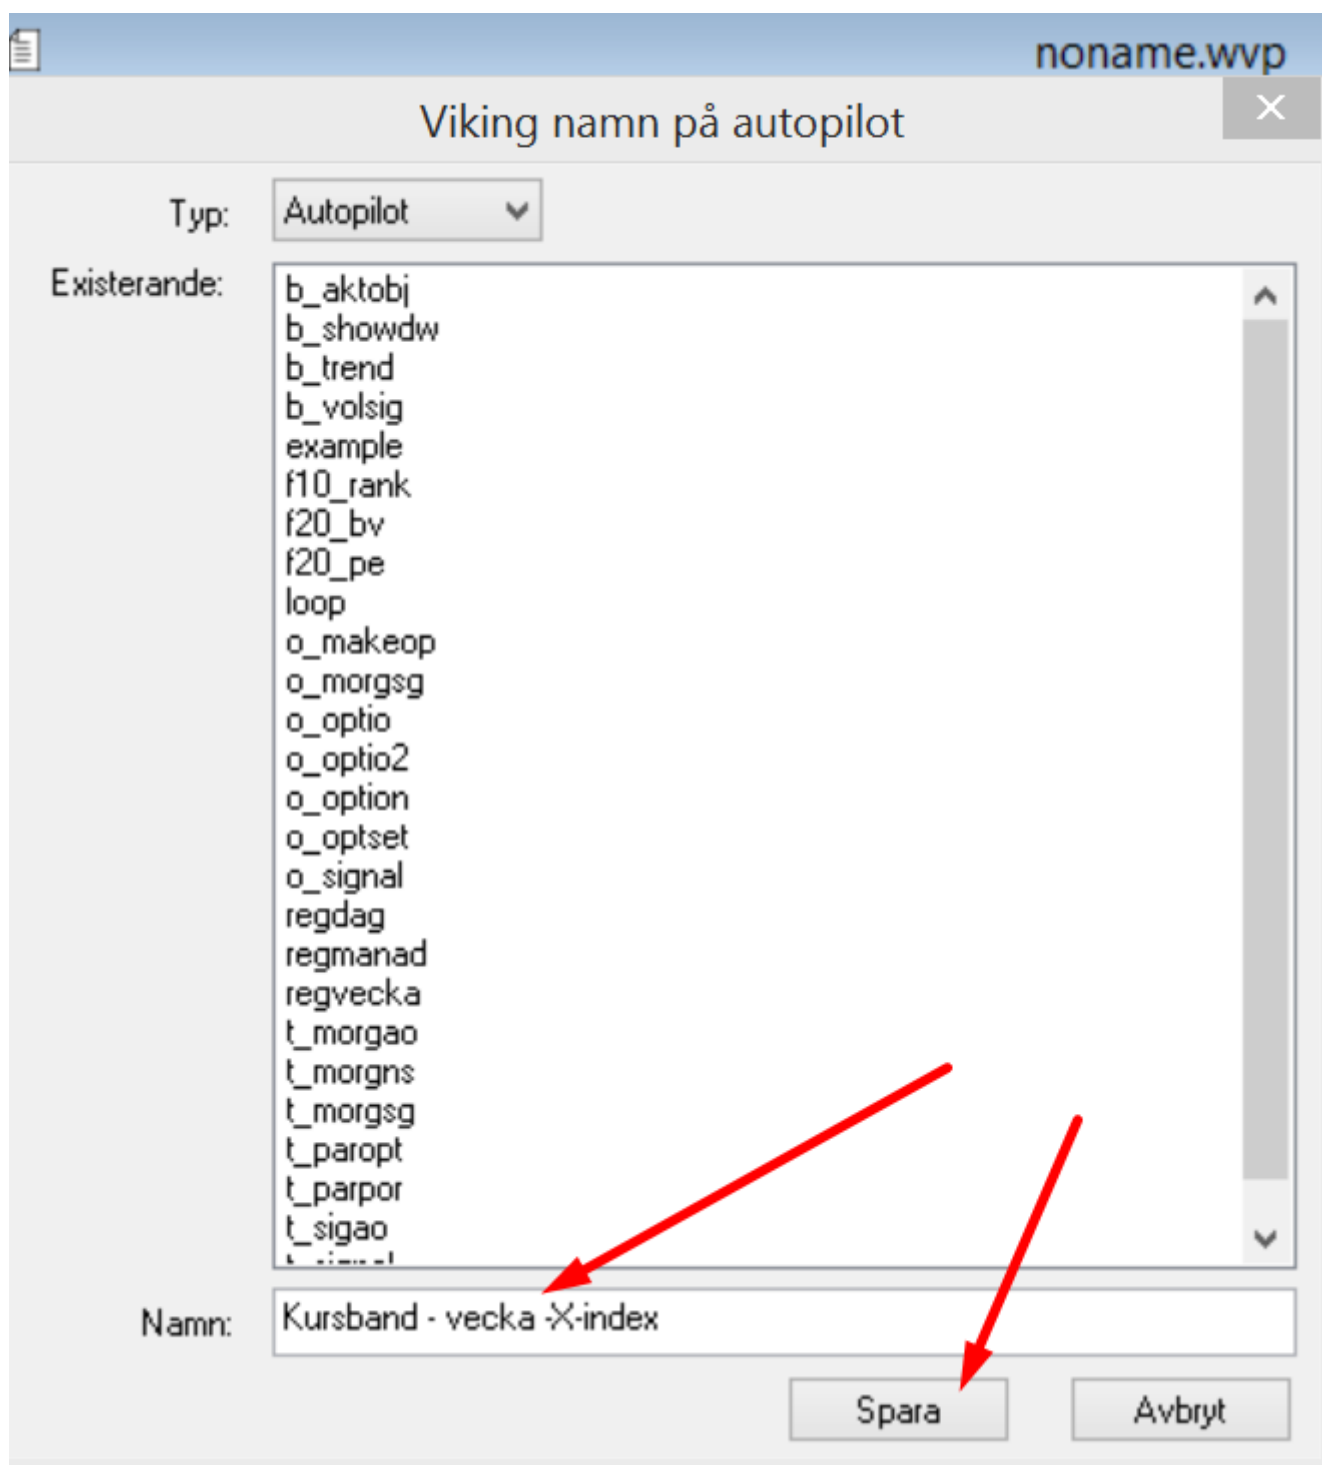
noname.wvp

Viking namn på autopilot

Typ: Autopilot

Existerande:
b_aktobj
b_showdw
b_trend
b_volsig
example
f10_rank
f20_bv
f20_pe
loop
o_makeop
o_morgsg
o_optio
o_optio2
o_option
o_optset
o_signal
regdag
regmanad
regvecka
t_morgao
t_morgns
t_morgsg
t_paropt
t_parpor
t_sigao
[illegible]

Namn: Kursband - vecka -X-index

Spara
Avbryt